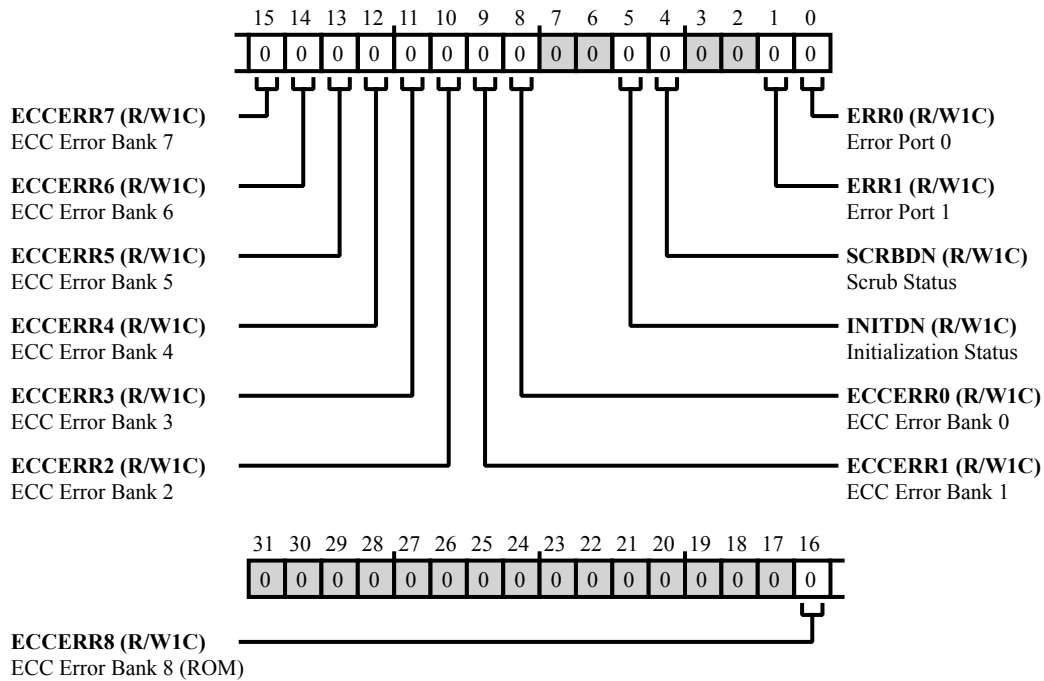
15 14 13 12 11 10 9 8 7 6 5 4 3 2 1 0

0 0 0 0 0 0 0 0 0 0 0 0 0 0 0 0

**ECCERR7 (R/W1C)**
ECC Error Bank 7

**ECCERR6 (R/W1C)**
ECC Error Bank 6

**ECCERR5 (R/W1C)**
ECC Error Bank 5

**ECCERR4 (R/W1C)**
ECC Error Bank 4

**ECCERR3 (R/W1C)**
ECC Error Bank 3

**ECCERR2 (R/W1C)**
ECC Error Bank 2

**ERR0 (R/W1C)**
Error Port 0

**ERR1 (R/W1C)**
Error Port 1

**SCRBDN (R/W1C)**
Scrub Status

**INITDN (R/W1C)**
Initialization Status

**ECCERR0 (R/W1C)**
ECC Error Bank 0

**ECCERR1 (R/W1C)**
ECC Error Bank 1

31 30 29 28 27 26 25 24 23 22 21 20 19 18 17 16

0 0 0 0 0 0 0 0 0 0 0 0 0 0 0 0

**ECCERR8 (R/W1C)**
ECC Error Bank 8 (ROM)